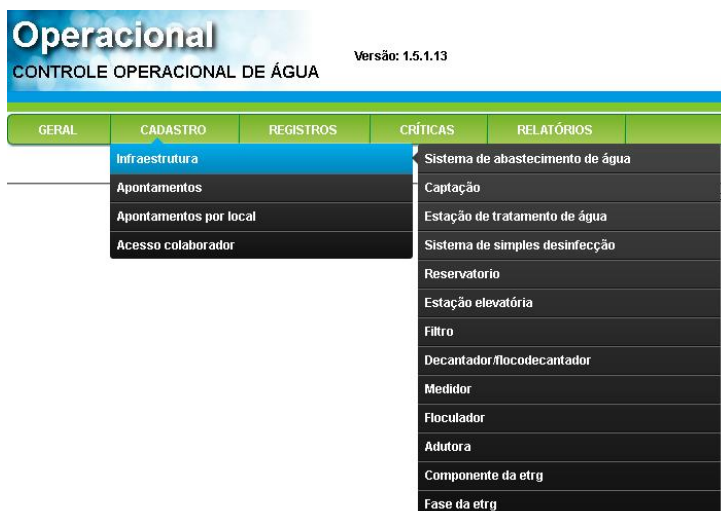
Operacional
CONTROLE OPERACIONAL DE ÁGUA

Versão: 1.5.1.13

GERAL
CADASTRO
REGISTROS
CRÍTICAS
RELATÓRIOS

Infraestrutura
Apontamentos
Apontamentos por local
Acesso colaborador

Sistema de abastecimento de água
Captação
Estação de tratamento de água
Sistema de simples desinfecção
Reservatorio
Estação elevatória
Filtro
Decantador/flocodecantador
Medidor
Floculador
Adutora
Componente da etrg
Fase da etrg